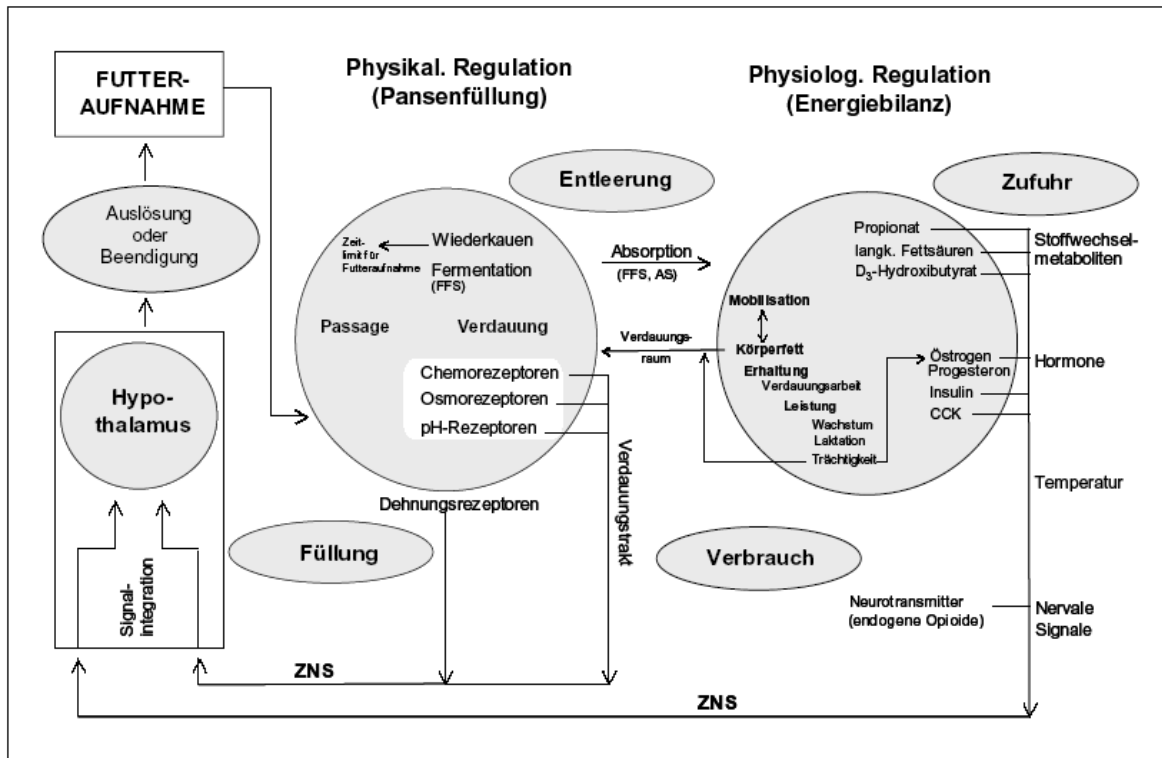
FUTTER-AUFNAHME

Physikal. Regulation (Pansenfüllung)

Physiolog. Regulation (Energiebilanz)

Entleerung

Zufuhr

Auslösung oder Beendigung

Zeit-limit für Futteraufnahme

Wiederkauen

Fermentation (FFS)

Passage

Verdauung

Absorption (FFS, AS)

Verdauungs-raum

Chemorezeptoren

Osmorezeptoren

pH-Rezeptoren

Dehnungsrezeptoren

Verdauungstrakt

Propionat

langk. Fettsäuren

$D_3$-Hydroxibutyrat

Stoffwechsel-metaboliten

Mobilisation

Körperfett

Erhaltung

Verdauungsarbeit

Leistung

Wachstum

Laktation

Trächtigkeit

Östrogen

Progesteron

Insulin

CCK

Hormone

Temperatur

Hypo-thalamus

Signal-integration

Füllung

Verbrauch

Neurotransmitter (endogene Opioide)

Nervale Signale

ZNS

ZNS